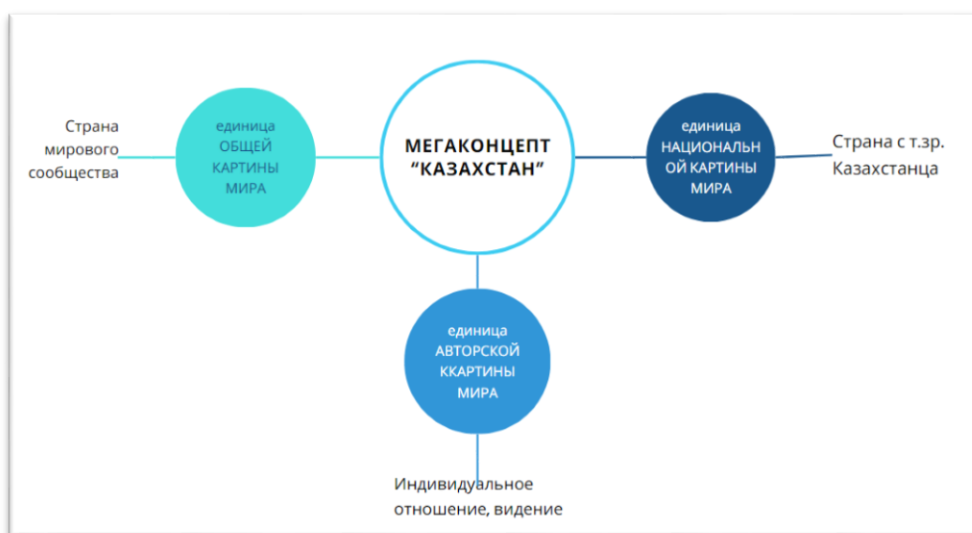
Страна мирового сообщества

единица ОБЩЕЙ КАРТИНЫ МИРА

МЕГАКОНЦЕПТ “КАЗАХСТАН”

единица НАЦИОНАЛЬН ОЙ КАРТИНЫ МИРА

Страна с т.зр. Казахстанца

единица АВТОРСКОЙ ККАРТИНЫ МИРА

Индивидуальное отношение, видение